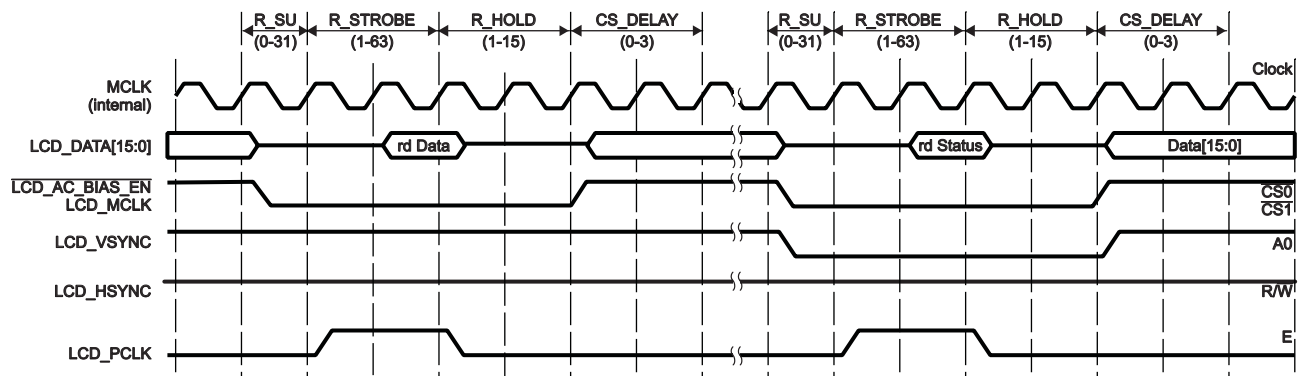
R_SU (0-31) R_STROBE (1-63) R_HOLD (1-15) CS_DELAY (0-3) R_SU (0-31) R_STROBE (1-63) R_HOLD (1-15) CS_DELAY (0-3)

MCLK (internal)
Clock

LCD_DATA[15:0]
rd Data
rd Status
Data[15:0]

$\overline{\text{LCD\_AC\_BIAS\_EN}}$
$\overline{\text{LCD\_MCLK}}$
$\overline{\text{CS0}}$
$\overline{\text{CS1}}$

LCD_VSYNC
A0

LCD_HSYNC
R/W

LCD_PCLK
E